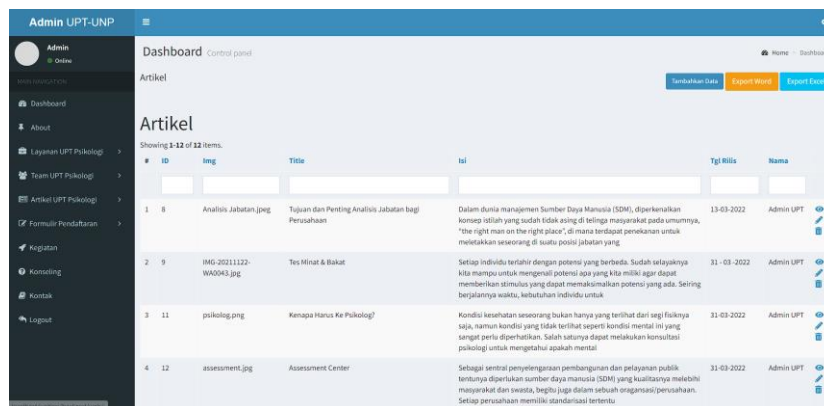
Admin UPT-UNP

Admin
Online

MAIN NAVIGATION

Dashboard
About
Layanan UPT Psikologi
Team UPT Psikologi
Artikel UPT Psikologi
Formulir Pendaftaran
Kegiatan
Konseling
Kontak
Logout

Dashboard Control panel

Home > Dashboa

Artikel

Tambahkan Data
Export Word
Export Exce

Artikel

Showing 1-12 of 12 items.

| # | ID | Img | Title | Isi | Tgl Rilis | Nama | |
|---|---|---|---|---|---|---|---|
| | | | | | | | |
| 1 | 8 | Analisis Jabatan.jpeg | Tujuan dan Penting Analisis Jabatan bagi Perusahaan | Dalam dunia manajemen Sumber Daya Manusia (SDM), diperkenalkan konsep istilah yang sudah tidak asing di telinga masyarakat pada umumnya, "the right man on the right place", di mana terdapat penekanan untuk meletakkan seseorang di suatu posisi jabatan yang | 13-03-2022 | Admin UPT | |
| 2 | 9 | IMG-20211122-WA0043.jpg | Tes Minat & Bakat | Setiap individu terlahir dengan potensi yang berbeda. Sudah selayaknya kita mampu untuk mengenali potensi apa yang kita miliki agar dapat memberikan stimulus yang dapat memaksimalkan potensi yang ada. Seiring berjalannya waktu, kebutuhan individu untuk | 31 - 03 -2022 | Admin UPT | |
| 3 | 11 | psikolog.png | Kenapa Harus Ke Psikolog? | Kondisi kesehatan seseorang bukan hanya yang terlihat dari segi fisiknya saja, namun kondisi yang tidak terlihat seperti kondisi mental ini yang sangat perlu diperhatikan. Salah satunya dapat melakukan konsultasi psikologi untuk mengetahui apakah mental | 31-03-2022 | Admin UPT | |
| 4 | 12 | assessment.jpg | Assessment Center | Sebagai sentral penyelenggaraan pembangunan dan pelayanan publik tentunya diperlukan sumber daya manusia (SDM) yang kualitasnya melebihi masyarakat dan swasta, begitu juga dalam sebuah oraganisasi/perusahaan. Setiap perusahaan memiliki standarisasi tertentu | 31-03-2022 | Admin UPT | |